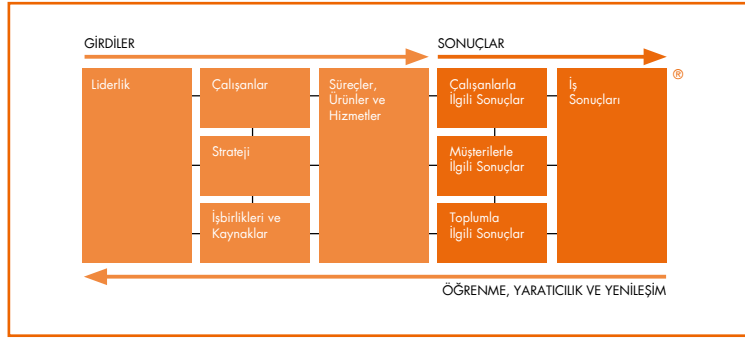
GİRDİLER

SONUÇLAR

Liderlik

Çalışanlar

Strateji

İşbirlikleri ve Kaynaklar

Süreçler, Ürünler ve Hizmetler

Çalışanlarla İlgili Sonuçlar

Müşterilerle İlgili Sonuçlar

Toplumla İlgili Sonuçlar

İş Sonuçları

®

ÖĞRENME, YARATICILIK VE YENİLEŞİM